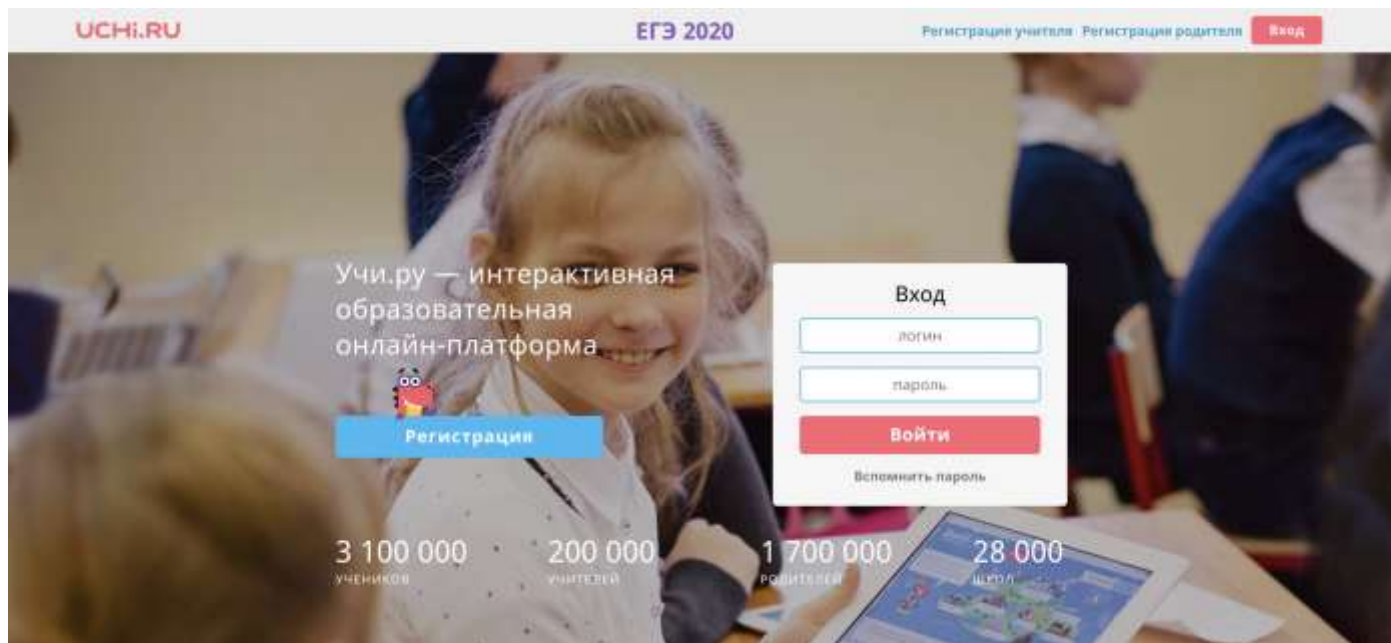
UCHi.RU

ЕГЭ 2020

Регистрация учителя Регистрация родителя Вход

Учи.ру — интерактивная образовательная онлайн-платформа

Регистрация

Вход

логин

пароль

Войти

Вспомнить пароль

3 100 000
учеников

200 000
учителей

1 700 000
родителей

28 000
школ